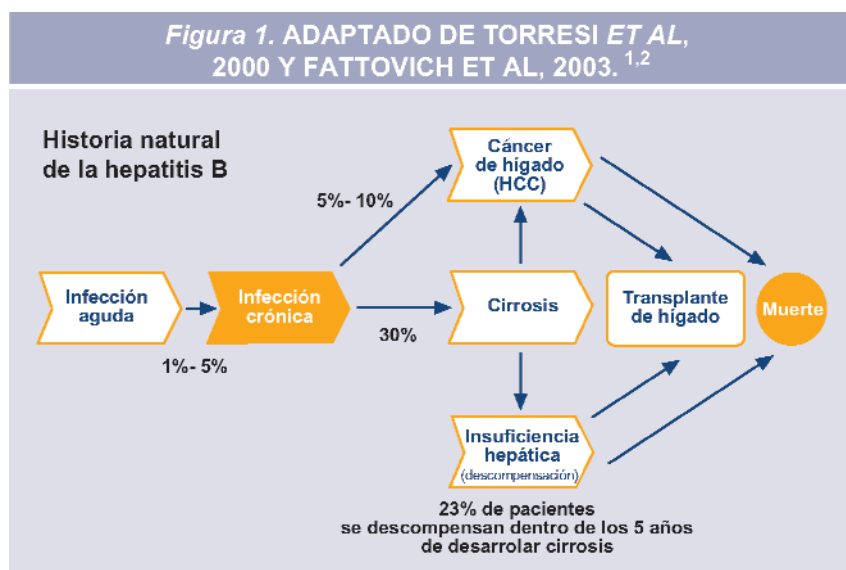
*Figura 1.* ADAPTADO DE TORRESI *ET AL*, 2000 Y FATTOVICH ET AL, 2003. $^{1,2}$

Historia natural de la hepatitis B

Infección aguda

1%- 5%

Infección crónica

5%- 10%

30%

Cáncer de hígado (HCC)

Cirrosis

Insuficiencia hepática (descompensación)

Transplante de hígado

Muerte

23% de pacientes se descompensan dentro de los 5 años de desarrolar cirrosis